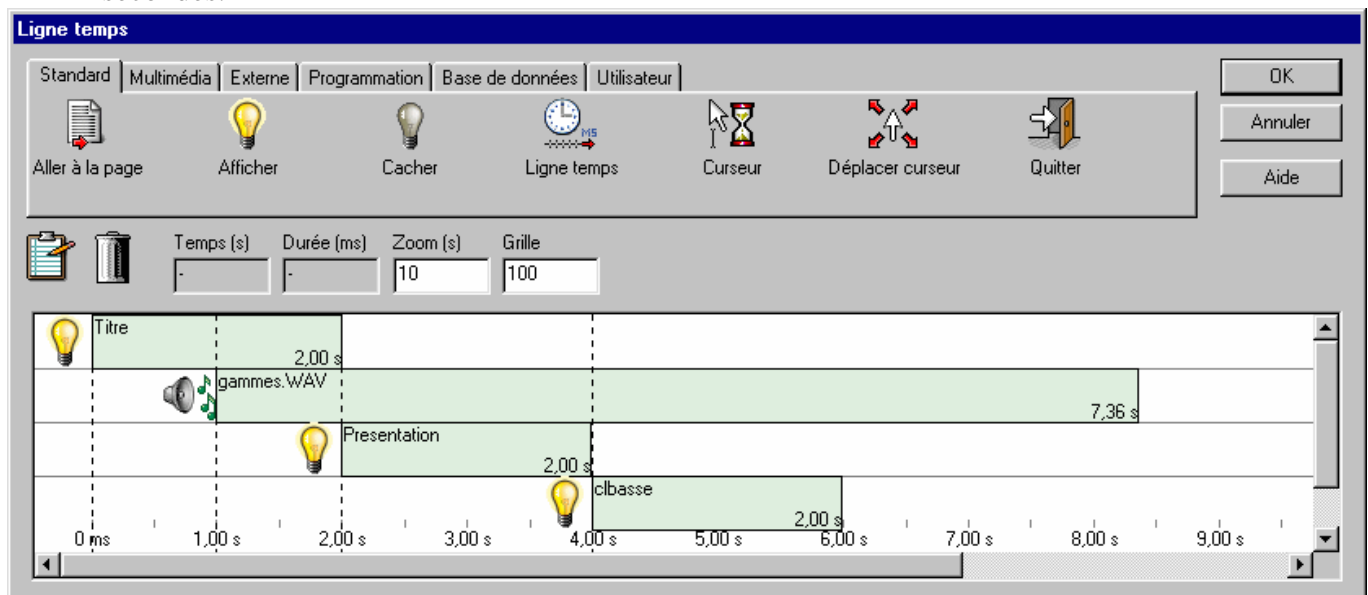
Ligne temps

Standard | Multimédia | Externe | Programmation | Base de données | Utilisateur

OK
Annuler
Aide

Aller à la page
Afficher
Cacher
MS
Ligne temps
Curseur
Déplacer curseur
Quitter

Temps (s)
-
Durée (ms)
-
Zoom (s)
10
Grille
100

Titre
2,00 s
gammes.WAV
7,36 s
Presentation
2,00 s
clbasse
2,00 s

0 ms
1,00 s
2,00 s
3,00 s
4,00 s
5,00 s
6,00 s
7,00 s
8,00 s
9,00 s